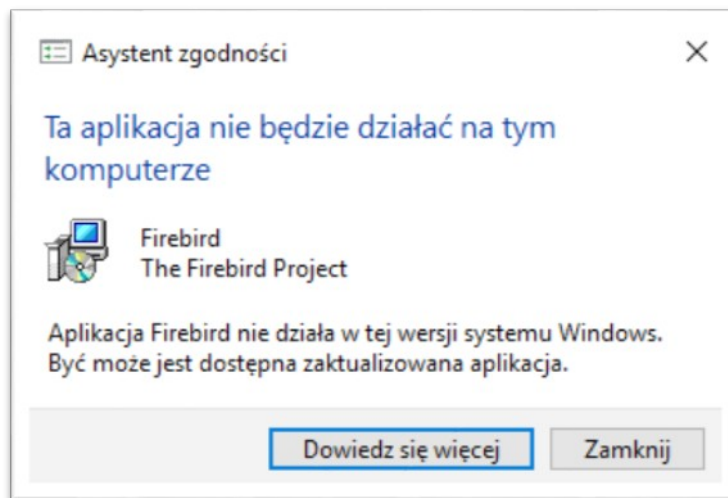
Asystent zgodności

Ta aplikacja nie będzie działać na tym komputerze

Firebird
The Firebird Project

Aplikacja Firebird nie działa w tej wersji systemu Windows. Być może jest dostępna zaktualizowana aplikacja.

Dowiedz się więcej

Zamknij